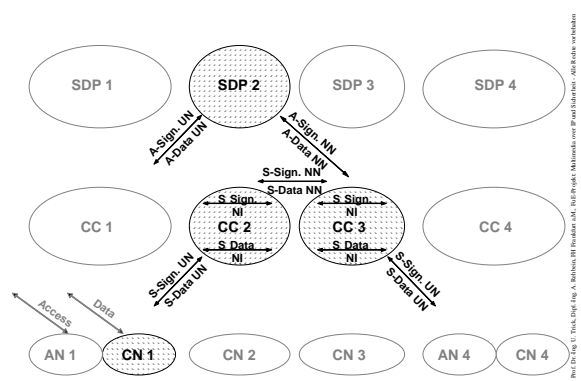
SDP 1

SDP 2

SDP 3

SDP 4

A-Sign. UN
A-Data UN

A-Sign. NN
A-Data NN

S-Sign. NN
S-Data NN

CC 1

S Sign. NI
CC 2
S Data NI

S Sign. NI
CC 3
S Data NI

CC 4

S-Sign. UN
S-Data UN

S-Sign. UN
S-Data UN

Access

Data

AN 1

CN 1

CN 2

CN 3

AN 4

CN 4

Prof. Dr.-Ing. U. Trick, Dipl.-Ing. A. Riebesiek, FH Frankfurt a.M., BelE-Projekt Multimedia over IP und Sicherheit · Alle Rechte vorbehalten